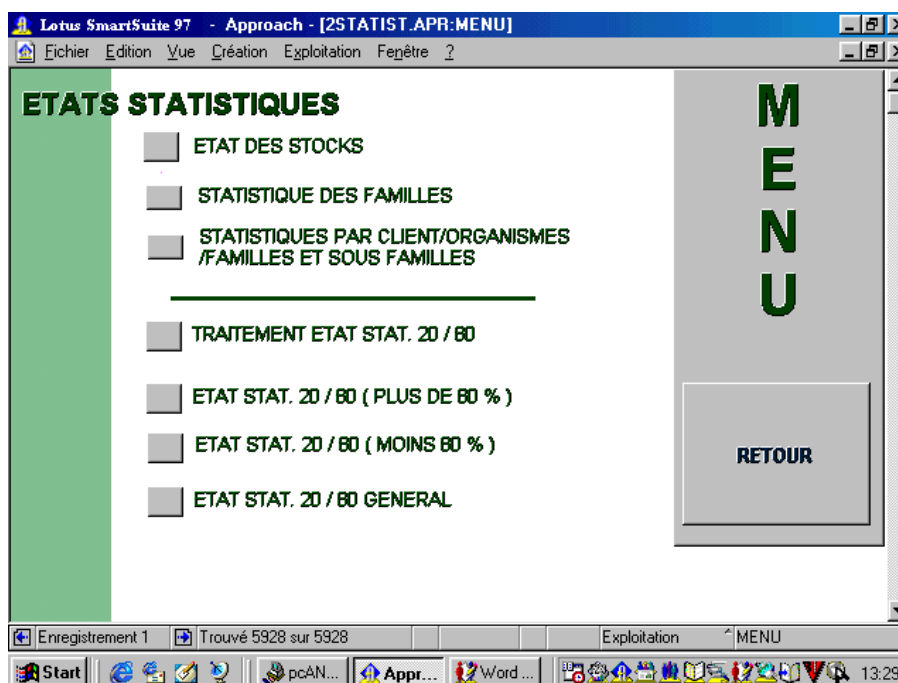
Lotus SmartSuite 97 - Approach - [2STATIST.APR:MENU]

Fichier Edition Vue Création Exploitation Fenêtre ?

ETATS STATISTIQUES

ETAT DES STOCKS

STATISTIQUE DES FAMILLES

STATISTIQUES PAR CLIENT/ORGANISMES /FAMILLES ET SOUS FAMILLES

TRAITEMENT ETAT STAT. 20 / 80

ETAT STAT. 20 / 80 ( PLUS DE 80 % )

ETAT STAT. 20 / 80 ( MOINS 80 % )

ETAT STAT. 20 / 80 GENERAL

M
E
N
U

RETOUR

Enregistrement 1 | Trouvé 5928 sur 5928 | Exploitation | MENU

Start | pcAN... | Appr... | Word ... | 13:29